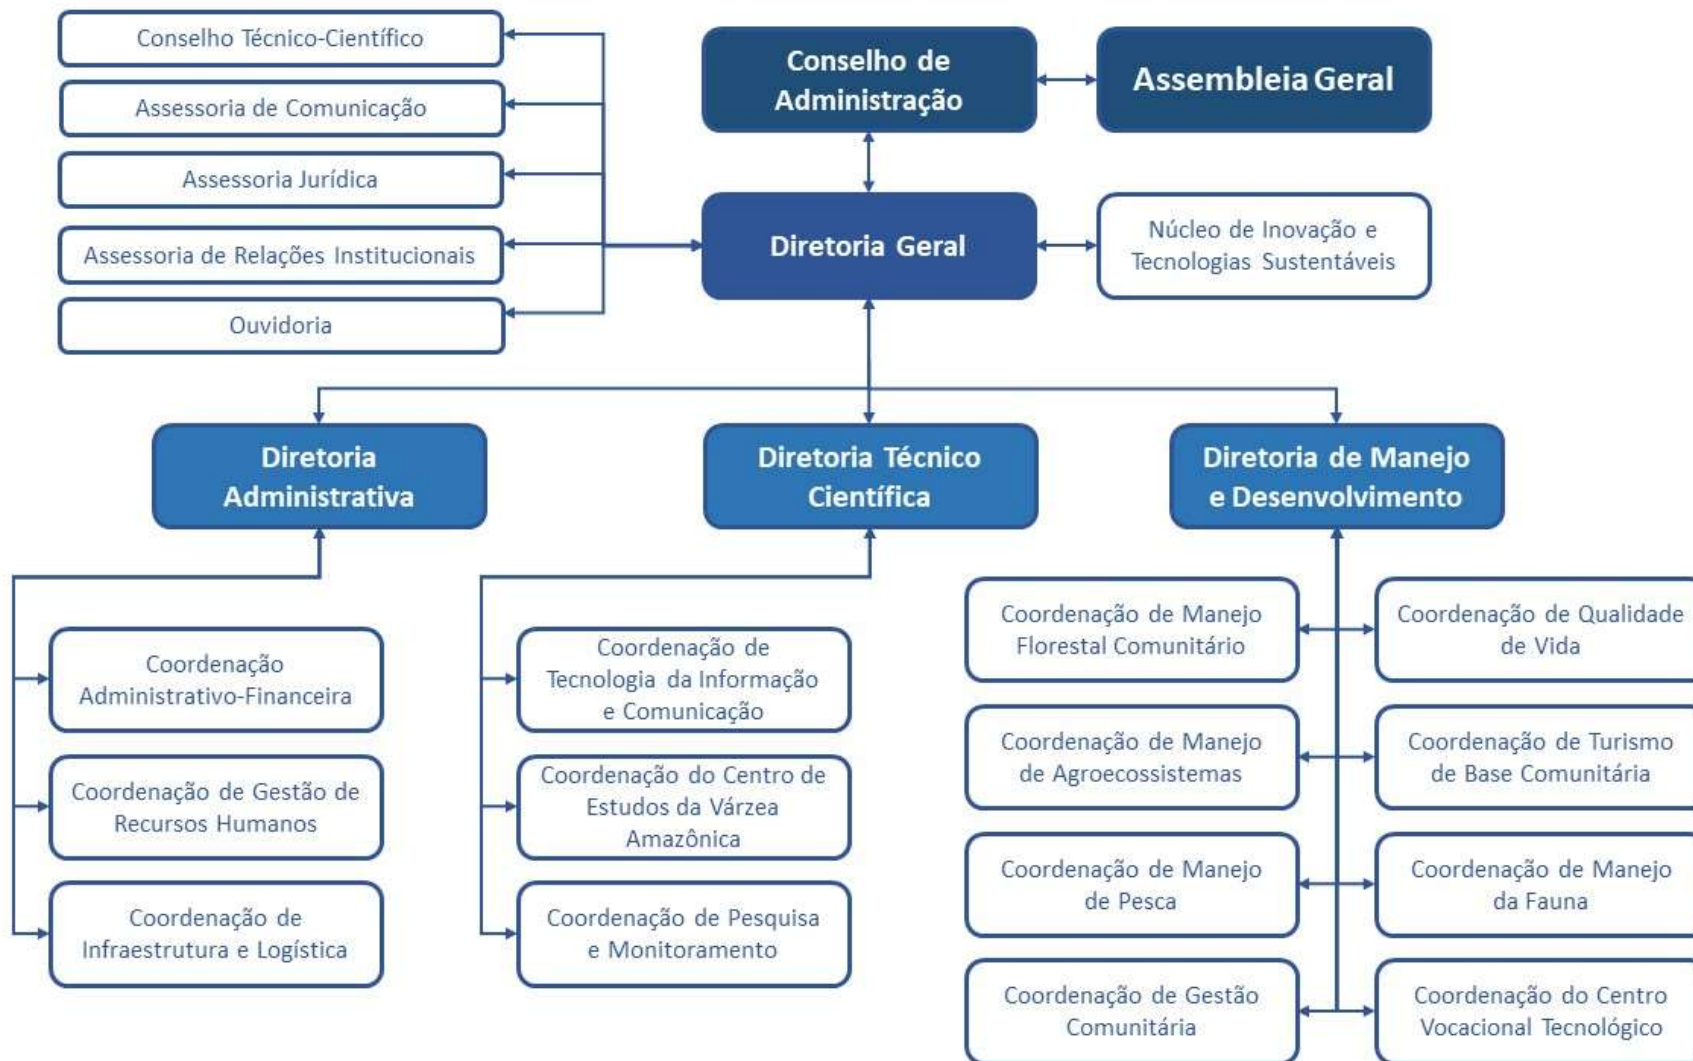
Conselho Técnico-Científico

Assessoria de Comunicação

Assessoria Jurídica

Assessoria de Relações Institucionais

Ouvidoria

Conselho de Administração

Assembleia Geral

Diretoria Geral

Núcleo de Inovação e Tecnologias Sustentáveis

Diretoria Administrativa

Diretoria Técnico Científica

Diretoria de Manejo e Desenvolvimento

Coordenação Administrativo-Financeira

Coordenação de Gestão de Recursos Humanos

Coordenação de Infraestrutura e Logística

Coordenação de Tecnologia da Informação e Comunicação

Coordenação do Centro de Estudos da Várzea Amazônica

Coordenação de Pesquisa e Monitoramento

Coordenação de Manejo Florestal Comunitário

Coordenação de Qualidade de Vida

Coordenação de Manejo de Agroecossistemas

Coordenação de Turismo de Base Comunitária

Coordenação de Manejo de Pesca

Coordenação de Manejo da Fauna

Coordenação de Gestão Comunitária

Coordenação do Centro Vocacional Tecnológico